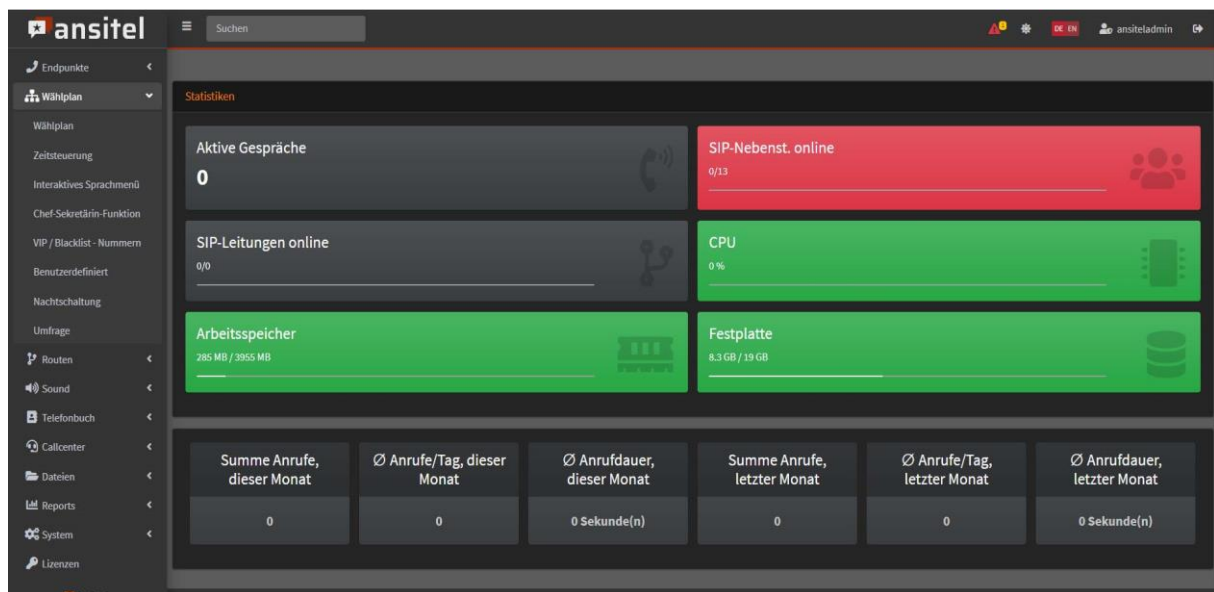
ansitel

Suchen

DE EN ansiteladmin

Endpunkte
Wählplan
Wählplan
Zeitsteuerung
Interaktives Sprachmenü
Chef-Sekretärin-Funktion
VIP / Blacklist - Nummern
Benutzerdefiniert
Nachtschaltung
Umfrage
Routen
Sound
Telefonbuch
Callcenter
Dateien
Reports
System
Lizenzen

Statistiken

Aktive Gespräche
0

SIP-Nebenst. online
0/13

SIP-Leitungen online
0/0

CPU
0 %

Arbeitsspeicher
285 MB / 3955 MB

Festplatte
8.3 GB / 19 GB

| Summe Anrufe, dieser Monat | Ø Anrufe/Tag, dieser Monat | Ø Anrufdauer, dieser Monat | Summe Anrufe, letzter Monat | Ø Anrufe/Tag, letzter Monat | Ø Anrufdauer, letzter Monat |
|---|---|---|---|---|---|
| 0 | 0 | 0 Sekunde(n) | 0 | 0 | 0 Sekunde(n) |